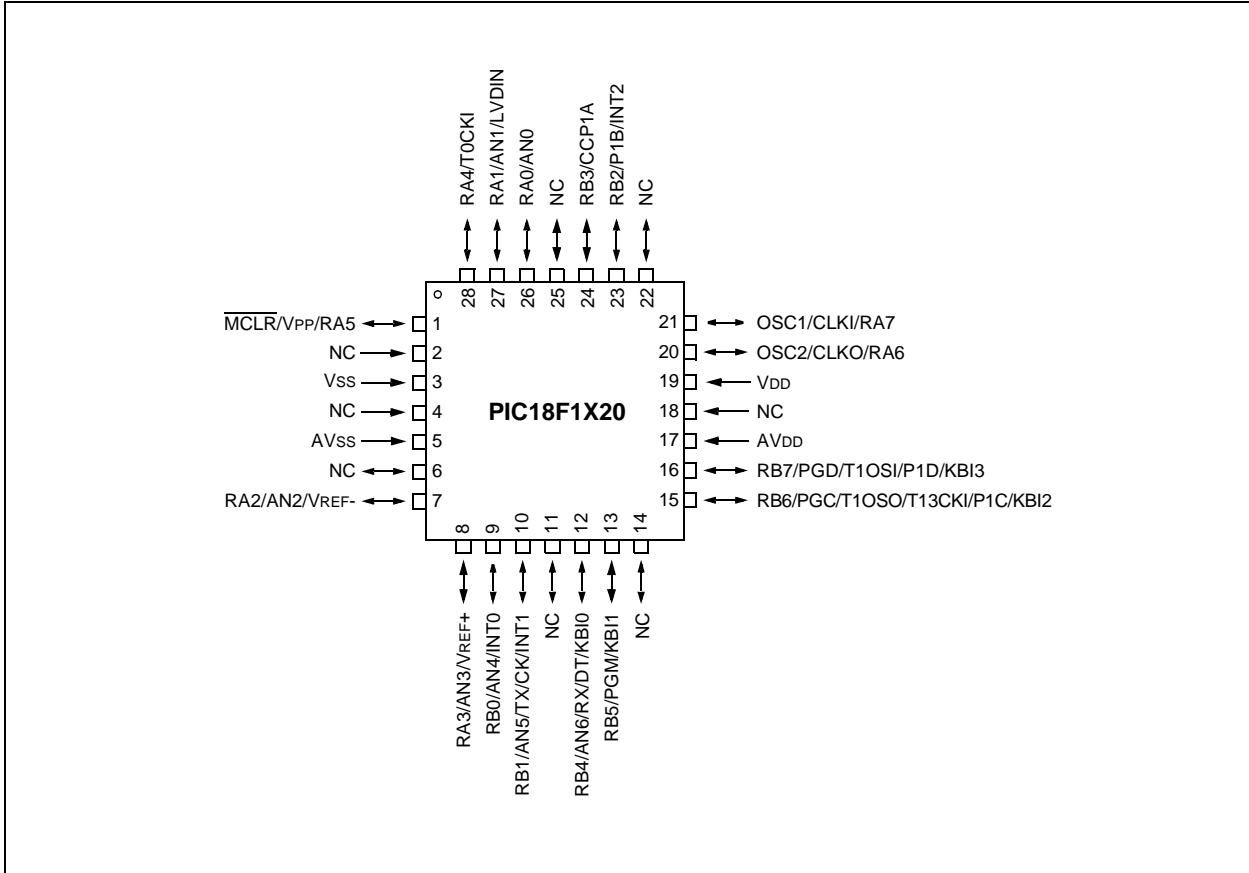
RA4/T0CKI
RA1/AN1/LVDIN
RA0/AN0
NC
RB3/CCP1A
RB2/P1B/INT2
NC

28 27 26 25 24 23 22

$\overline{MCLR}$/VPP/RA5 1
NC 2
VSS 3
NC 4
AVSS 5
NC 6
RA2/AN2/VREF- 7

PIC18F1X20

21 OSC1/CLKI/RA7
20 OSC2/CLKO/RA6
19 VDD
18 NC
17 AVDD
16 RB7/PGD/T1OSI/P1D/KBI3
15 RB6/PGC/T1OSO/T13CKI/P1C/KBI2

8 9 10 11 12 13 14

RA3/AN3/VREF+
RB0/AN4/INT0
RB1/AN5/TX/CK/INT1
NC
RB4/AN6/RX/DT/KBI0
RB5/PGM/KBI1
NC